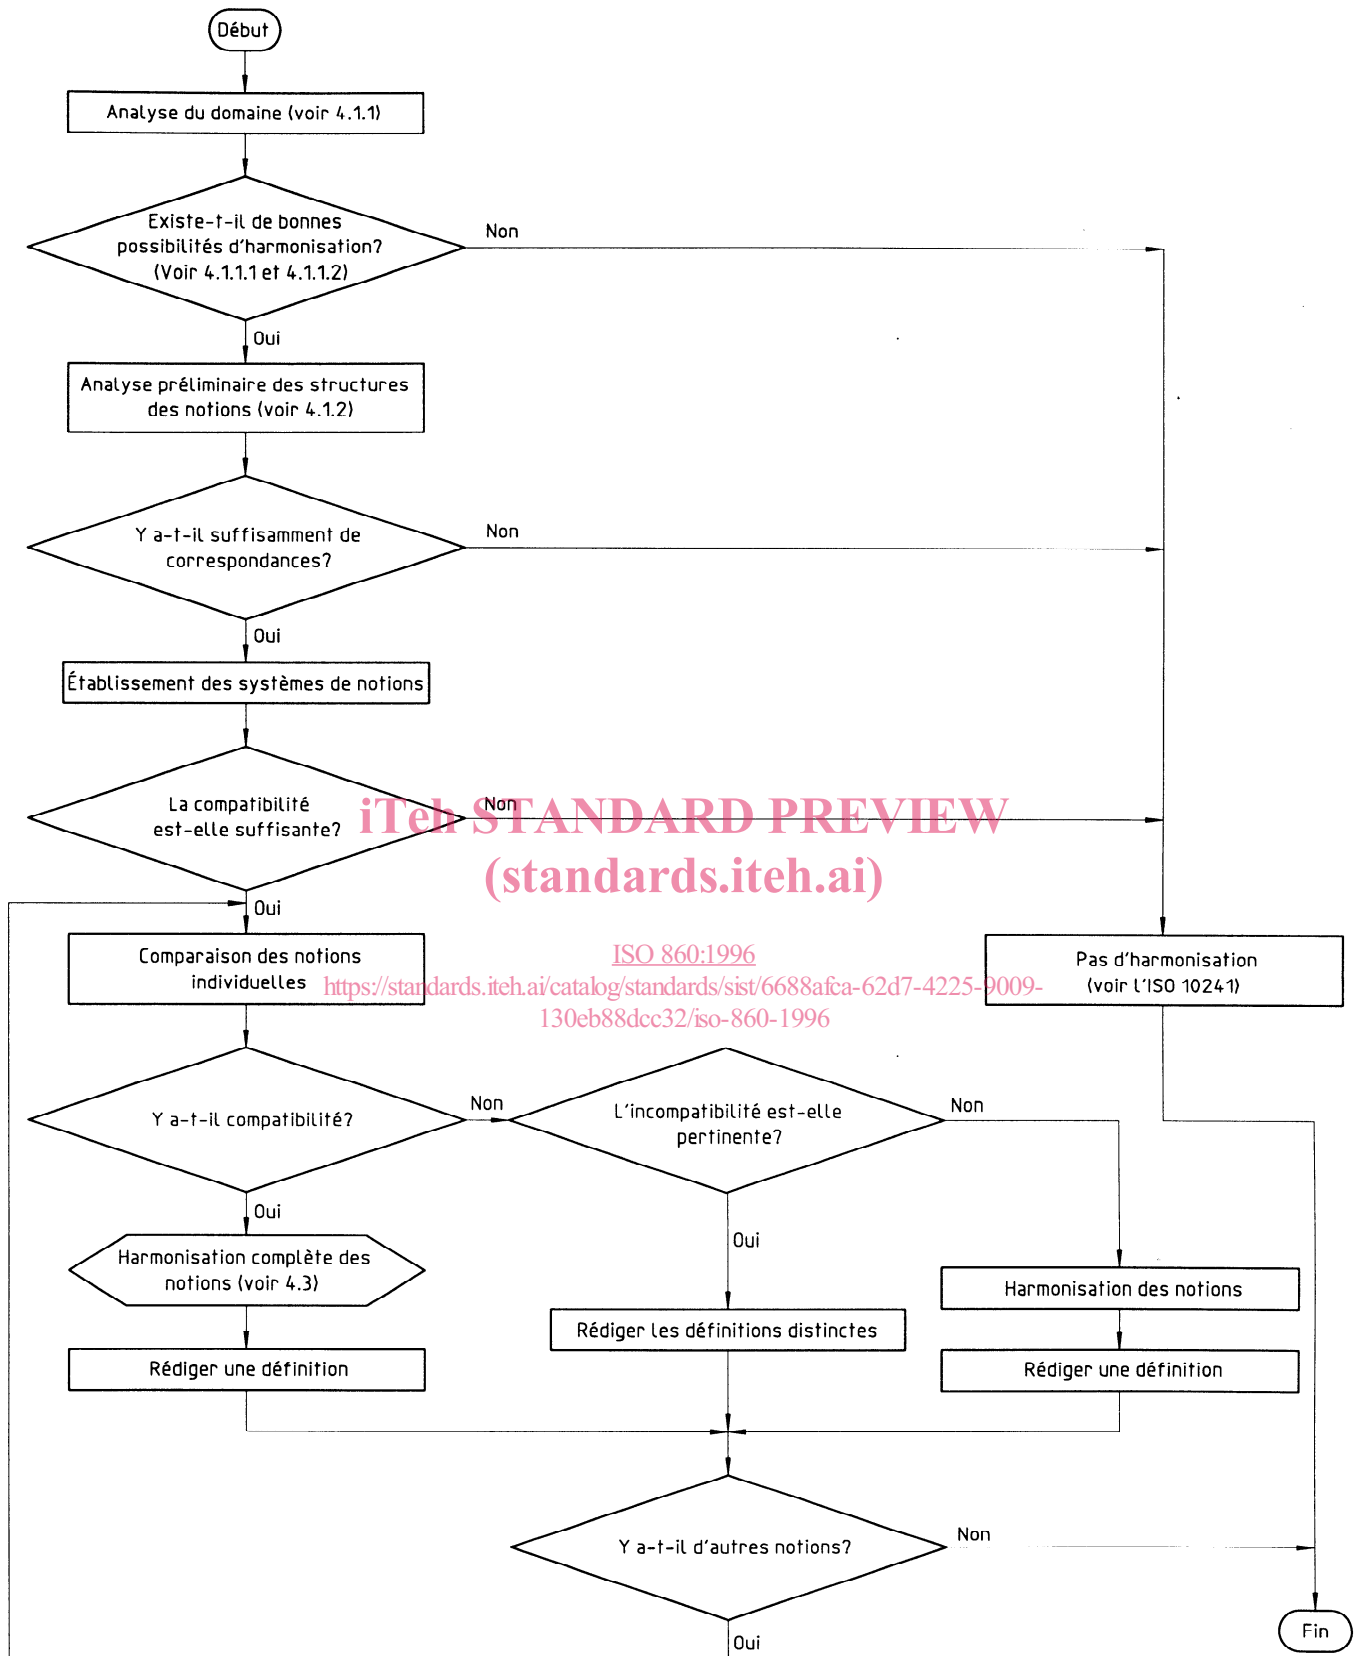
Début

Analyse du domaine (voir 4.1.1)

Existe-t-il de bonnes possibilités d'harmonisation? (Voir 4.1.1.1 et 4.1.1.2)

Non

Oui

Analyse préliminaire des structures des notions (voir 4.1.2)

Y a-t-il suffisamment de correspondances?

Non

Oui

Établissement des systèmes de notions

La compatibilité est-elle suffisante?

Non

iTeh STANDARD PREVIEW
(standards.iteh.ai)

Oui

Comparaison des notions individuelles

ISO 860:1996
https://standards.iteh.ai/catalog/standards/sist/6688afca-62d7-4225-9009-130eb88dcc32/iso-860-1996

Pas d'harmonisation (voir l'ISO 10241)

Y a-t-il compatibilité?

Non

L'incompatibilité est-elle pertinente?

Non

Oui

Harmonisation complète des notions (voir 4.3)

Oui

Harmonisation des notions

Rédiger les définitions distinctes

Rédiger une définition

Rédiger une définition

Y a-t-il d'autres notions?

Non

Fin

Oui